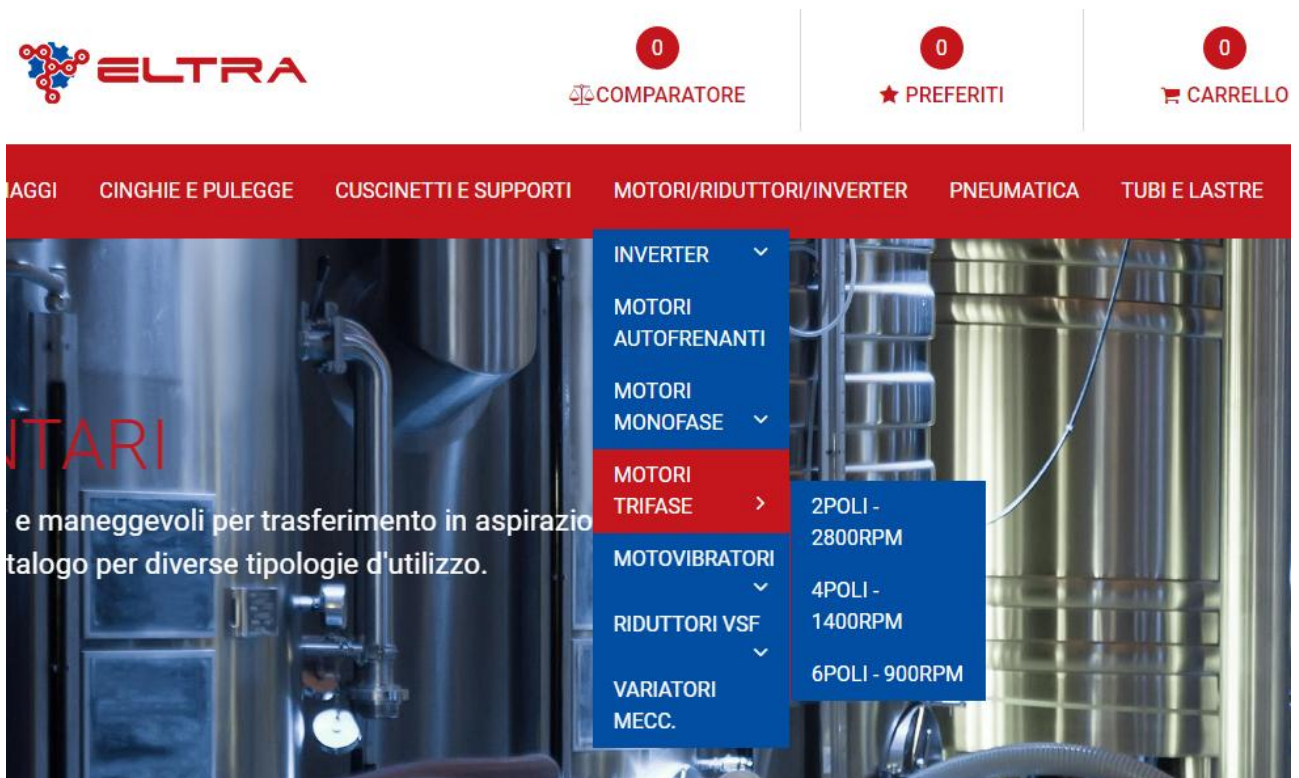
ELTRA

0
COMPARATORE

0
PREFERITI

0
CARRELLO

IAGGI CINGHIE E PULEGGE CUSCINETTI E SUPPORTI MOTORI/RIDUTTORI/INVERTER PNEUMATICA TUBI E LASTRE

INVERTER
MOTORI AUTOFRENANTI
MOTORI MONOFASE
MOTORI TRIFASE
MOTOVIBRATORI
RIDUTTORI VSF
VARIATORI MECC.

2POLI - 2800RPM
4POLI - 1400RPM
6POLI - 900RPM

NTARI

i e maneggevoli per trasferimento in aspirazio
talogo per diverse tipologie d'utilizzo.